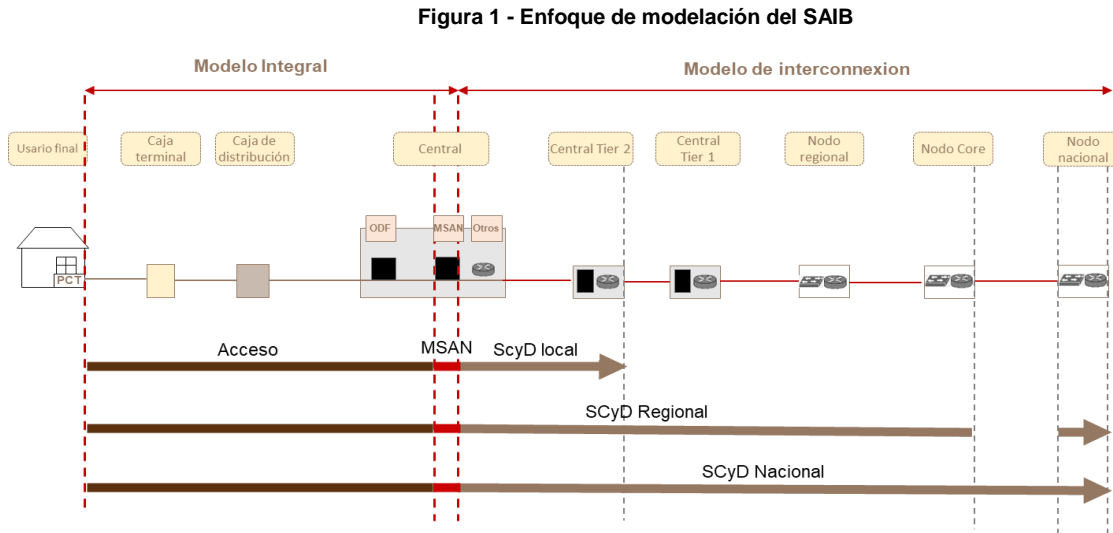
Figura 1 - Enfoque de modelación del SAIB

Modelo Integral

Modelo de interconnexion

Usario final

Caja terminal

Caja de distribución

Central

Central Tier 2

Central Tier 1

Nodo regional

Nodo Core

Nodo nacional

ODF

MSAN

Otros

PCT

Acceso

MSAN

ScyD local

SCyD Regional

SCyD Nacional